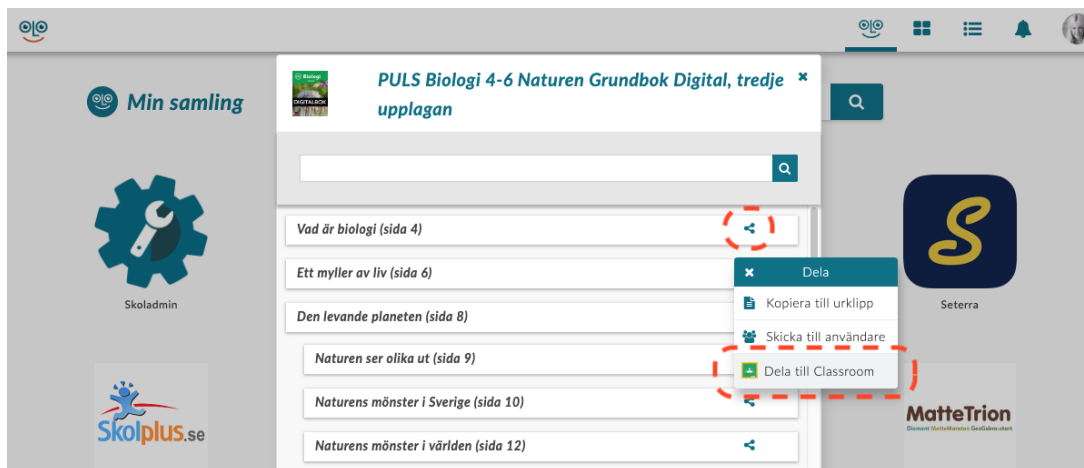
Min samling

Biologi
DIGITALBOK

PULS Biologi 4-6 Naturen Grundbok Digital, tredje upplagan

Vad är biologi (sida 4)

Ett myller av liv (sida 6)

Den levande planeten (sida 8)

Naturen ser olika ut (sida 9)

Naturens mönster i Sverige (sida 10)

Naturens mönster i världen (sida 12)

Dela

Kopiera till urklipp

Skicka till användare

Dela till Classroom

Skoladmin

Seterra

Skolplus.se

MatteTrion
Element MatteMorsten GeoGebra start